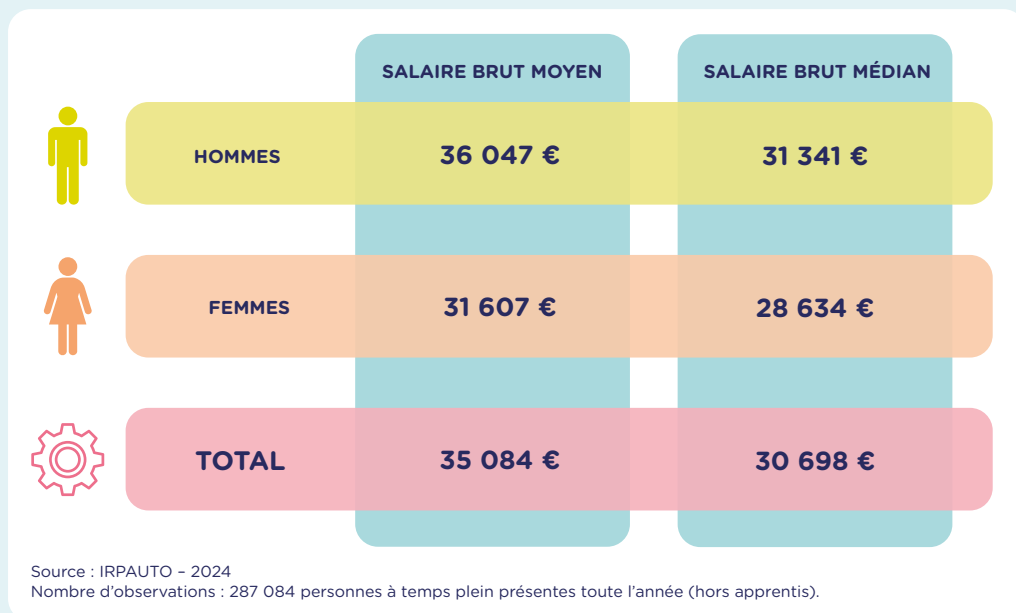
|  | SALAIRE BRUT MOYEN | SALAIRE BRUT MÉDIAN |
|---|---|---|
| HOMMES | 36 047 € | 31 341 € |
| FEMMES | 31 607 € | 28 634 € |
| TOTAL | 35 084 € | 30 698 € |

Source : IRPAUTO – 2024
Nombre d'observations : 287 084 personnes à temps plein présentes toute l'année (hors apprentis).